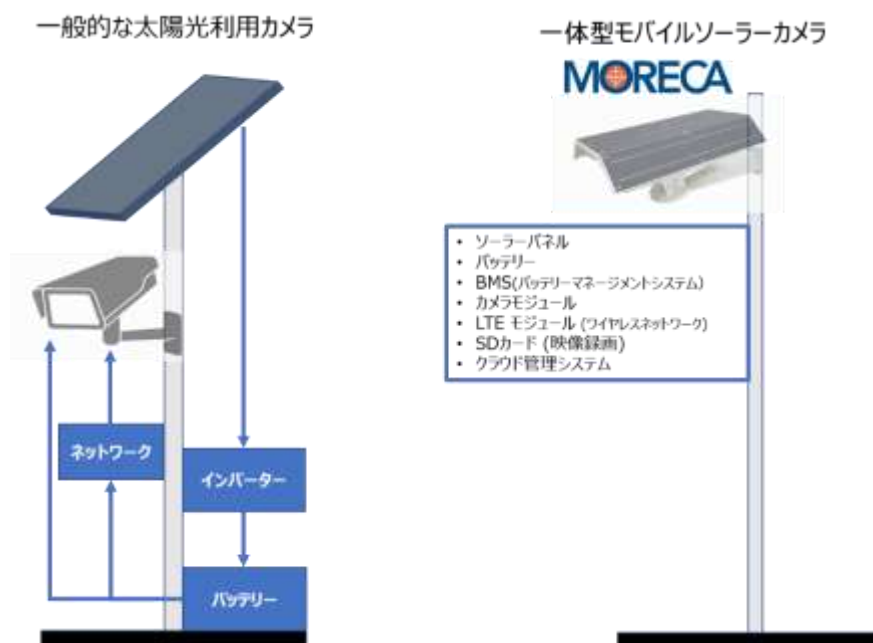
一般的な太陽光利用カメラ

ネットワーク

インバーター

バッテリー

一体型モバイルソーラーカメラ

MORECA

• ソーラーパネル
• バッテリー
• BMS(バッテリーマネージメントシステム)
• カメラモジュール
• LTE モジュール (ワイヤレスネットワーク)
• SDカード (映像録画)
• クラウド管理システム